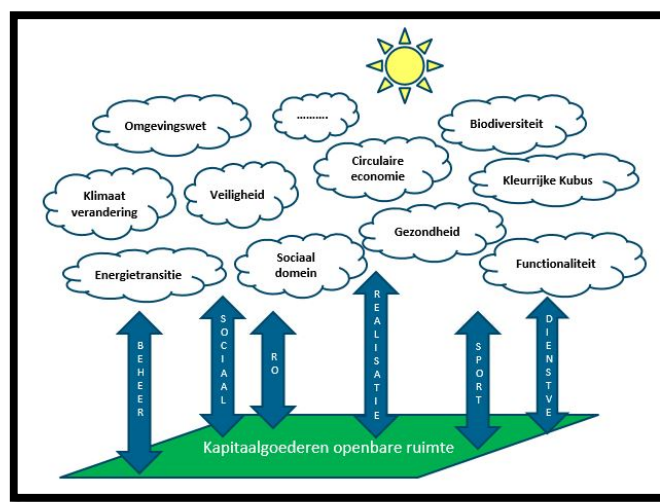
Omgevingswet

..........

Biodiversiteit

Circulaire economie

Klimaat verandering

Veiligheid

Kleurrijke Kubus

Gezondheid

Sociaal domein

Energietransitie

Functionaliteit

BEHEER

SOCIAAL

RO

REALISATIE

SPORT

DIENSTVE

Kapitaalgoederen openbare ruimte